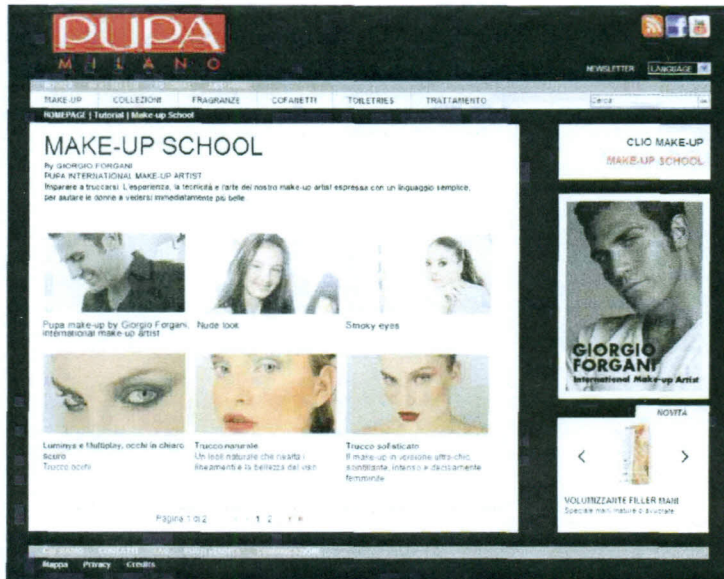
PUPA
MILANO

NEWSLETTER LANGUAGE

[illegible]

MAKE-UP COLLEZIONI FRAGRANZE COFANETTI TOILETRIES TRATTAMENTO

Cerca

HOMEPAGE | Tutorial | Make-up School

MAKE-UP SCHOOL
By GIORGIO FORGANI
PUPA INTERNATIONAL MAKE-UP ARTIST
Imparare a truccarsi. L'esperienza, la tecnica e l'arte del nostro make-up artist espressa con un linguaggio semplice, per aiutare le donne a vedersi immediatamente più belle

Pupa make-up by Giorgio Forgani, international make-up artist

Nude look

Smoky eyes

Luminys e Multiplay, occhi in chiaro scuro
Trucco occhi

Trucco naturale
Un look naturale che risalta i lineamenti e la bellezza del viso

Trucco sofisticato
Il make-up in versione ultra-chic, sofisticato, intenso e decisamente femminile

Pagina 1 di 2 1 2

CLIO MAKE-UP
MAKE-UP SCHOOL

GIORGIO FORGANI
International Make-up Artist

NOVITÀ

VOLUMIZZANTE FILLER MANI
Speciale mani mature e sciupate

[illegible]

Mappa Privacy Credits